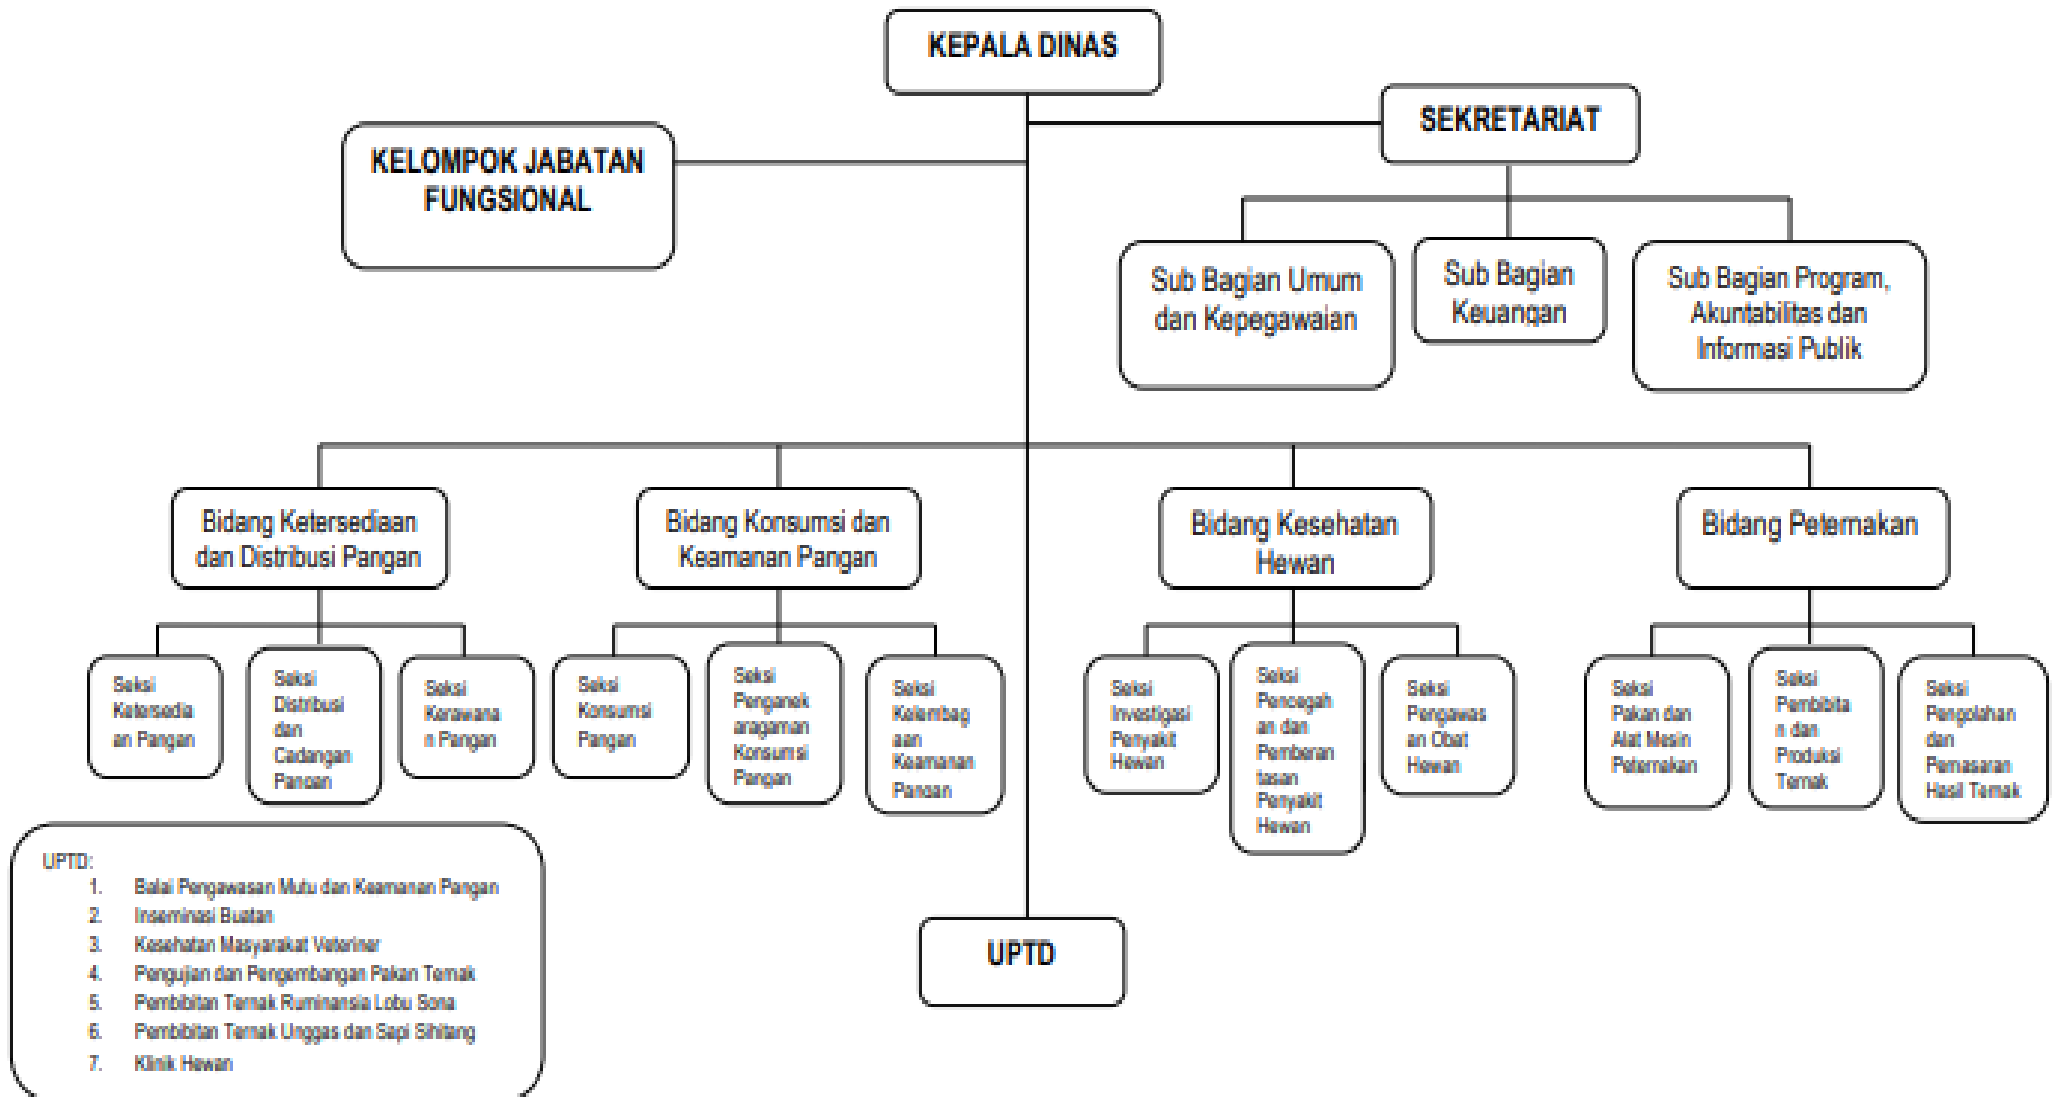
KEPALA DINAS

KELOMPOK JABATAN FUNGSIONAL

SEKRETARIAT

Sub Bagian Umum dan Kepegawaian

Sub Bagian Keuangan

Sub Bagian Program, Akuntabilitas dan Informasi Publik

Bidang Ketersediaan dan Distribusi Pangan

Bidang Konsumsi dan Keamanan Pangan

Bidang Kesehatan Hewan

Bidang Peternakan

Seksi Ketersedia an Pangan

Seksi Distribusi dan Cadangan Pangan

Seksi Kerawana n Pangan

Seksi Konsumsi Pangan

Seksi Penganek aragaman Konsumsi Pangan

Seksi Kelembag aan Keamanan Pangan

Seksi Investigasi Penyakit Hewan

Seksi Pencegah an dan Pemberan tasan Penyakit Hewan

Seksi Pengawas an Obat Hewan

Seksi Pakan dan Alat Mesin Peternakan

Seksi Pembibita n dan Produksi Ternak

Seksi Pengolahan dan Pemasaran Hasil Ternak

UPTD:
1. Balai Pengawasan Mutu dan Keamanan Pangan
2. Inseminasi Buatan
3. Kesehatan Masyarakat Veteriner
4. Pengujian dan Pengembangan Pakan Ternak
5. Pembibitan Ternak Ruminansia Lobu Sona
6. Pembibitan Ternak Unggas dan Sapi Sihitang
7. Klinik Hewan

UPTD